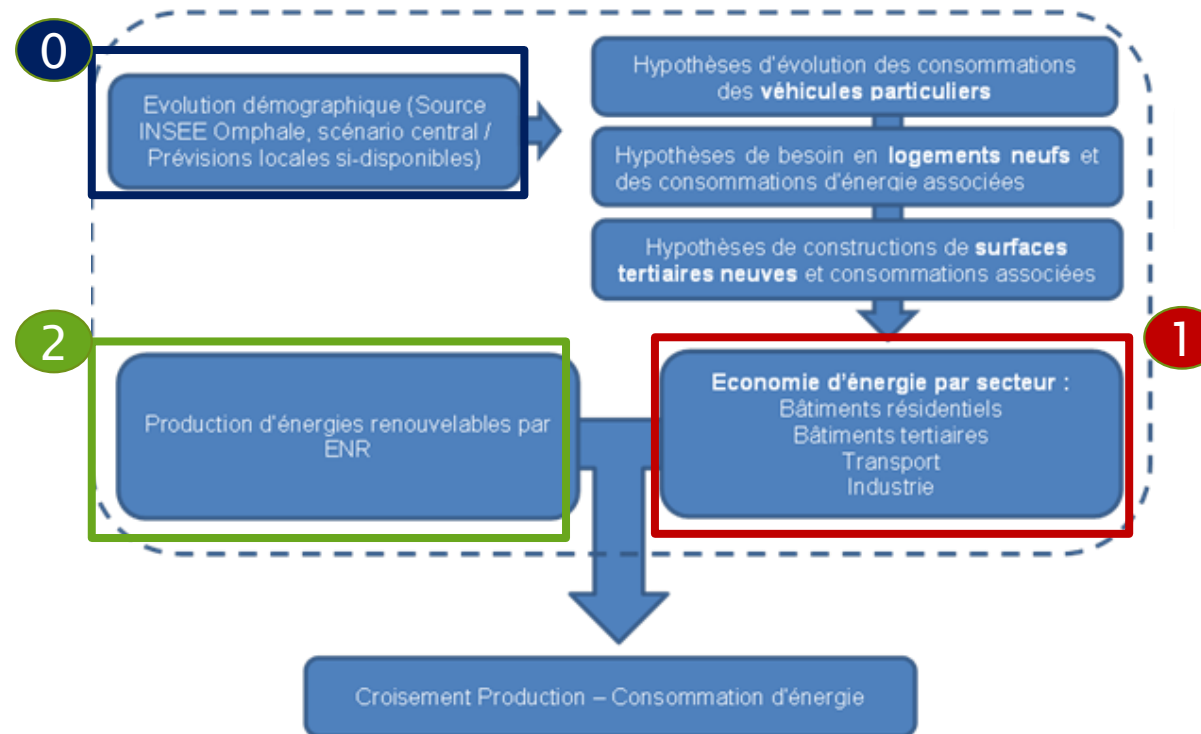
0

Evolution démographique (Source INSEE Omphale, scénario central / Prévisions locales si-disponibles)

Hypothèses d'évolution des consommations des **véhicules particuliers**

Hypothèses de besoin en **logements neufs** et des consommations d'énergie associées

Hypothèses de constructions de **surfaces tertiaires neuves** et consommations associées

2

Production d'énergies renouvelables par ENR

1

**Economie d'énergie par secteur :**
Bâtiments résidentiels
Bâtiments tertiaires
Transport
Industrie

Croisement Production – Consommation d'énergie